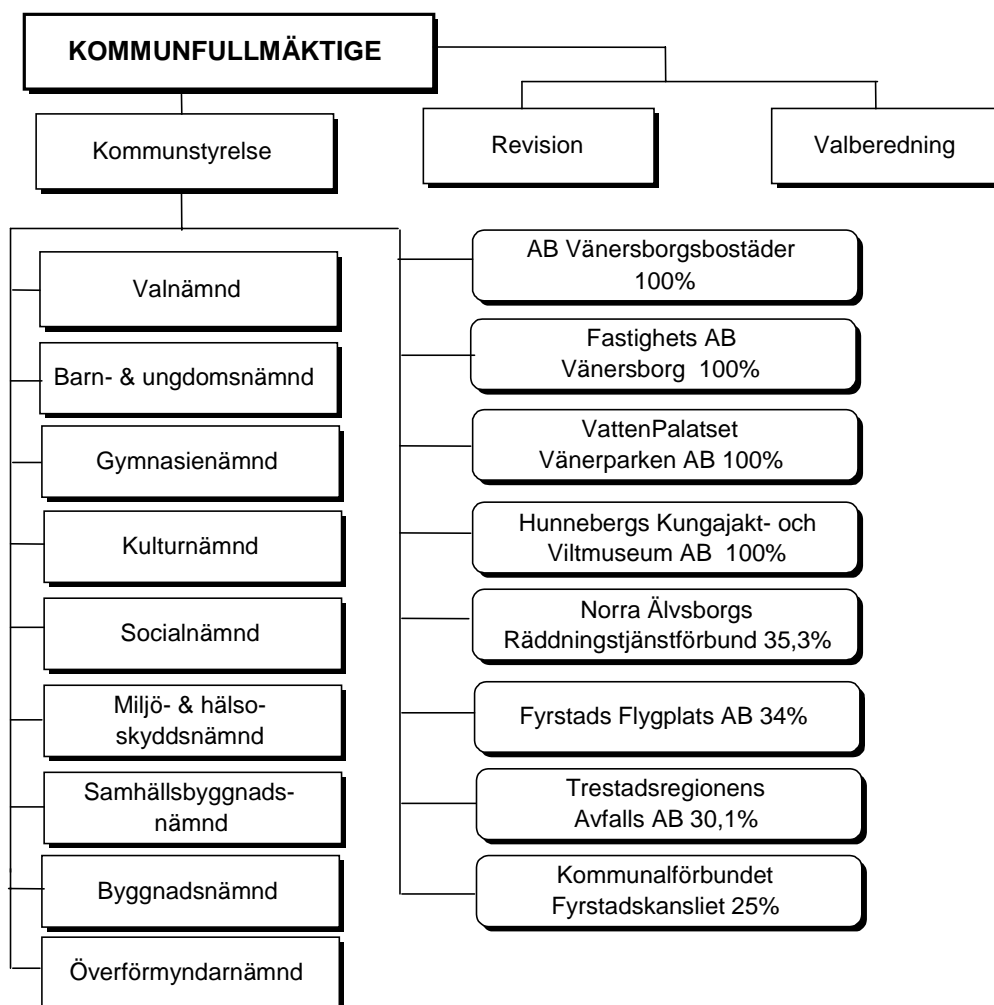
KOMMUNFULLMÄKTIGE

Kommunstyrelse

Revision

Valberedning

Valnämnd

Barn- & ungdomsnämnd

Gymnasienämnd

Kulturnämnd

Socialnämnd

Miljö- & hälsoskyddsnämnd

Samhällsbyggnadsnämnd

Byggnadsnämnd

Överförmyndarnämnd

AB Vänersborgsbostäder 100%

Fastighets AB Vänersborg 100%

VattenPalatset Vänerparken AB 100%

Hunnebergs Kungajakt- och Viltmuseum AB 100%

Norra Älvsborgs Räddningstjänstförbund 35,3%

Fyrstads Flygplats AB 34%

Trestadsregionens Avfalls AB 30,1%

Kommunalförbundet Fyrstadskansliet 25%